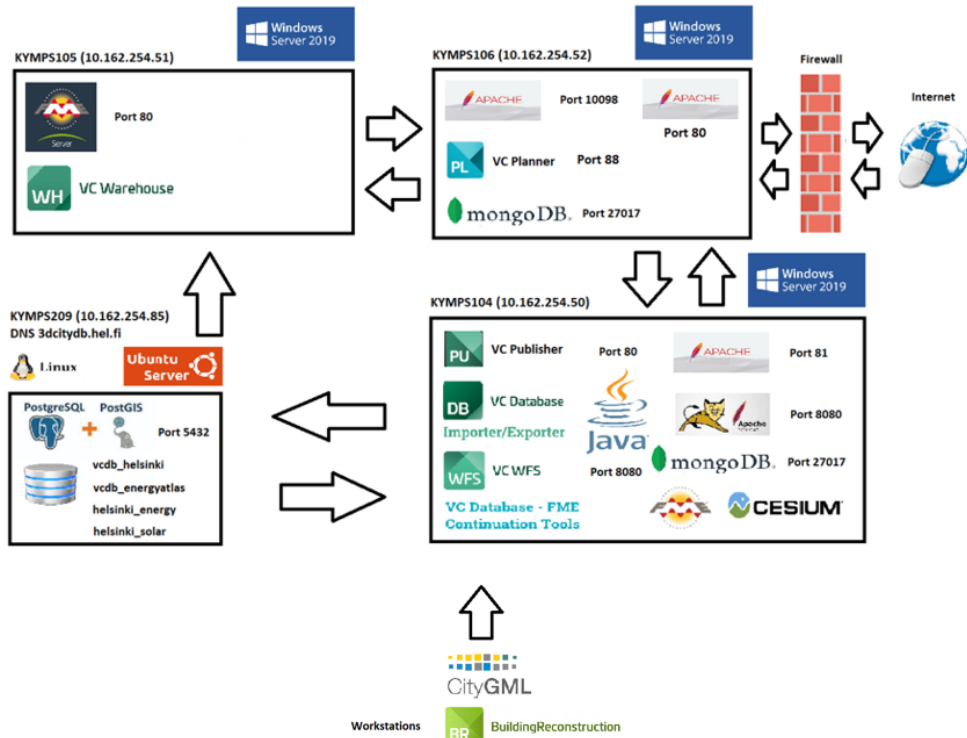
Windows Server 2019

KYMPS105 (10.162.254.51)

Server

Port 80

WH VC Warehouse

Windows Server 2019

KYMPS106 (10.162.254.52)

APACHE

Port 10098

APACHE

Port 80

PL VC Planner

Port 88

mongoDB. Port 27017

Firewall

Internet

Windows Server 2019

KYMPS209 (10.162.254.85)
DNS 3dcitydb.hel.fi

Linux

Ubuntu Server

PostgreSQL

PostGIS

Port 5432

vcdb_helsinki
vcdb_energyatlas
helsinki_energy
helsinki_solar

KYMPS104 (10.162.254.50)

PU VC Publisher

Port 80

APACHE

Port 81

DB VC Database

Importer/Exporter

Java

Apache

Port 8080

WFS VC WFS

Port 8080

mongoDB. Port 27017

VC Database - FME Continuation Tools

CESIUM

CityGML

Workstations

BR BuildingReconstruction